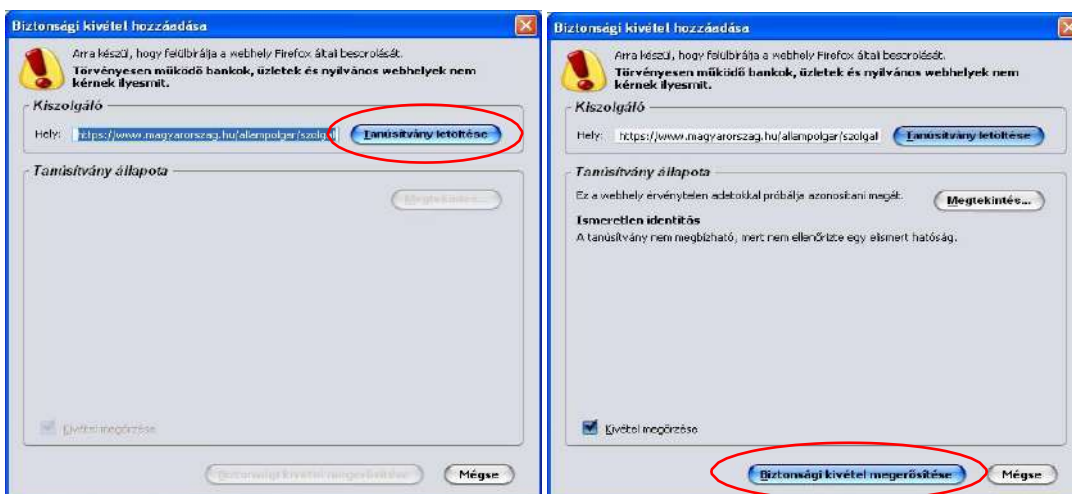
Biztonsági kivétel hozzáadása

Arra készül, hogy felülbírálja a webhely Firefox általi besorolását.
Törvényesen működő bankok, üzletek és nyilvános webhelyek nem kérnek ilyesmit.

Kiszolgáló

Hely: https://www.magyarorszag.hu/allampolgar/szolg

Tanúsítvány letöltése

Tanúsítvány állapota

Megtekintés...

Kivétel megőrzése

Biztonsági kivétel megerősítése

Mégse

Biztonsági kivétel hozzáadása

Arra készül, hogy felülbírálja a webhely Firefox általi besorolását.
Törvényesen működő bankok, üzletek és nyilvános webhelyek nem kérnek ilyesmit.

Kiszolgáló

Hely: https://www.magyarorszag.hu/allampolgar/szolgal

Tanúsítvány letöltése

Tanúsítvány állapota

Ez a webhely érvénytelen adatokkal próbálja azonosítani magát.

Megtekintés...

Ismeretlen identitás

A tanúsítvány nem megbízható, mert nem ellenőrizte egy elismert hatóság.

Kivétel megőrzése

Biztonsági kivétel megerősítése

Mégse